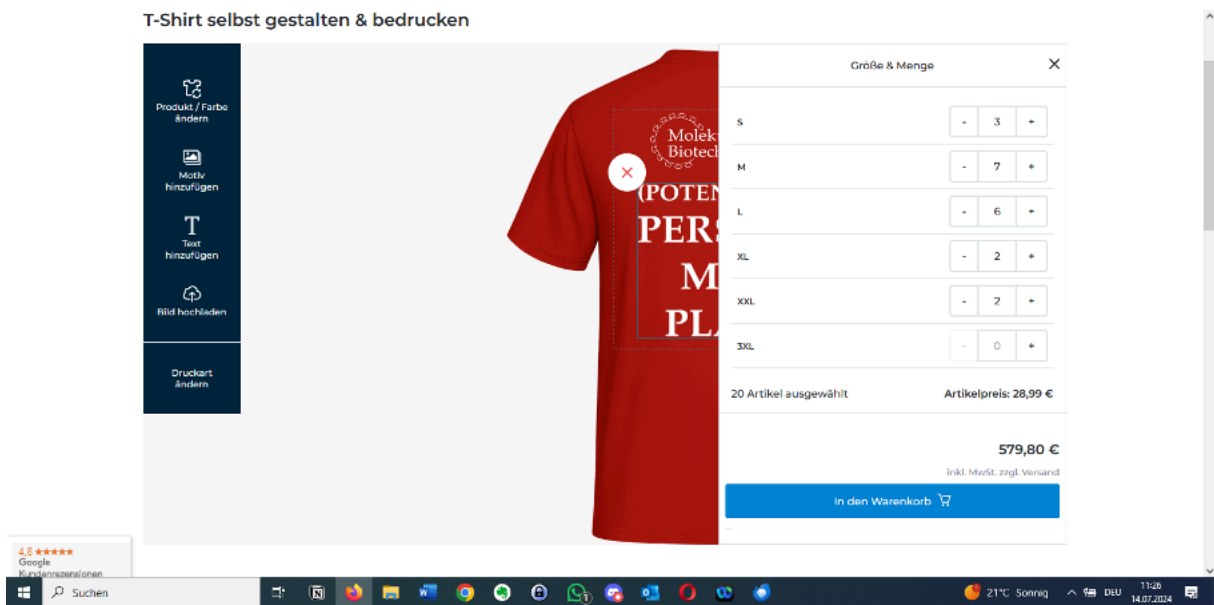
T-Shirt selbst gestalten & bedrucken

Produkt / Farbe ändern

Motiv hinzufügen

Text hinzufügen

Bild hochladen

Druckart ändern

Molek
Biotech

(POTEN
PERS
M
PLA

Größe & Menge

| | | | |
|---|---|---|---|
| S | - | 3 | + |
| M | - | 7 | + |
| L | - | 6 | + |
| XL | - | 2 | + |
| XXL | - | 2 | + |
| 3XL | - | 0 | + |

20 Artikel ausgewählt

Artikelpreis: 28,99 €

579,80 €

inkl. MwSt. zzgl. Versand

In den Warenkorb

4,8 ★★★★★
Google
Kundenrezensionen

Suchen

21°C Sonnig

DEU

11:26
14.07.2024